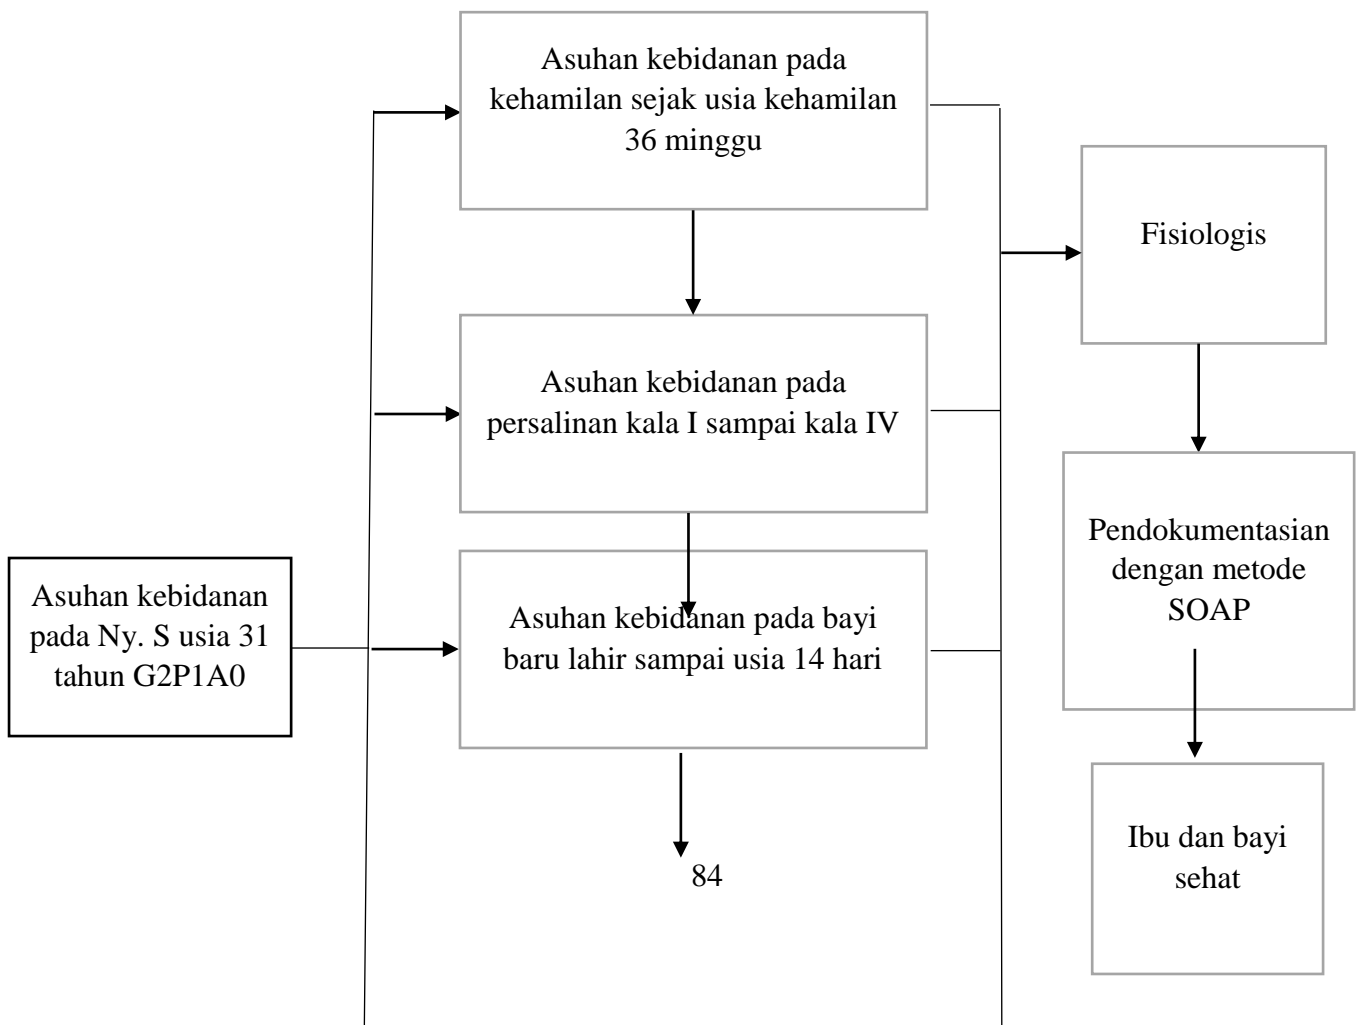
Asuhan kebidanan pada kehamilan sejak usia kehamilan 36 minggu

Asuhan kebidanan pada persalinan kala I sampai kala IV

Asuhan kebidanan pada Ny. S usia 31 tahun G2P1A0

Asuhan kebidanan pada bayi baru lahir sampai usia 14 hari

84

Fisiologis

Pendokumentasian dengan metode SOAP

Ibu dan bayi sehat